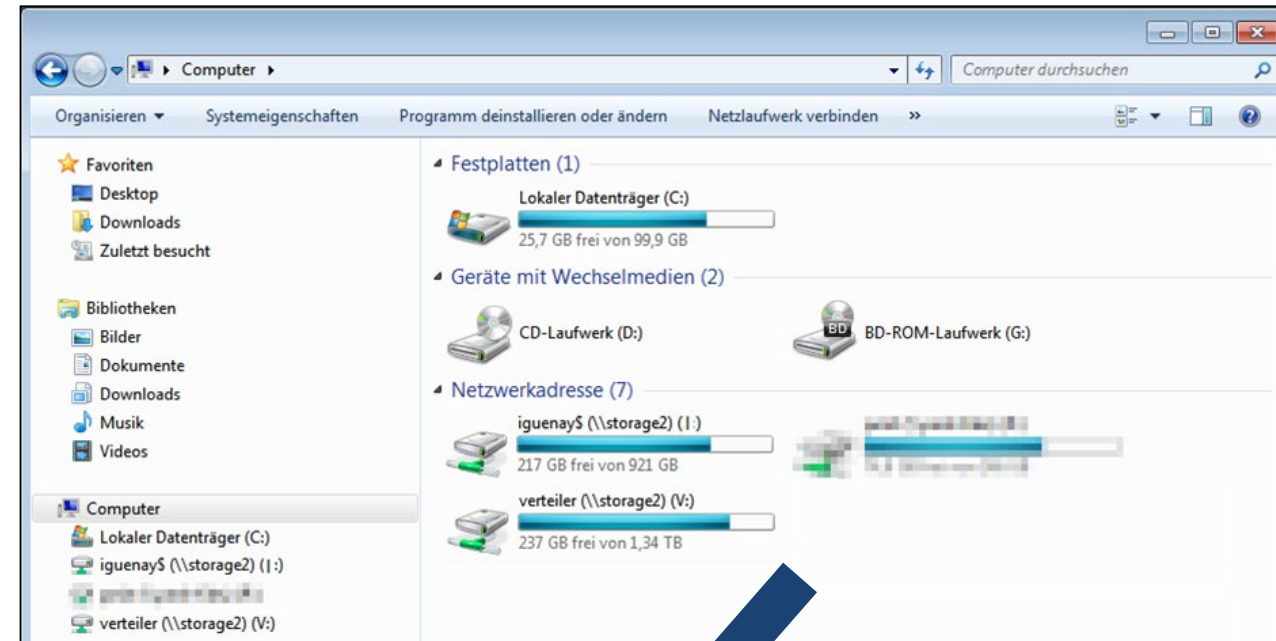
Computer ▸

Computer durchsuchen

Organisieren ▾ Systemeigenschaften Programm deinstallieren oder ändern Netzlaufwerk verbinden »

Favoriten
Desktop
Downloads
Zuletzt besucht

Bibliotheken
Bilder
Dokumente
Downloads
Musik
Videos

Computer
Lokaler Datenträger (C:)
iguenay$ (\\storage2) (I:)
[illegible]
verteiler (\\storage2) (V:)

Festplatten (1)

Lokaler Datenträger (C:)
25,7 GB frei von 99,9 GB

Geräte mit Wechselmedien (2)

CD-Laufwerk (D:)

BD
BD-ROM-Laufwerk (G:)

Netzwerkadresse (7)

iguenay$ (\\storage2) (I:)
217 GB frei von 921 GB

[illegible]
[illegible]

verteiler (\\storage2) (V:)
237 GB frei von 1,34 TB